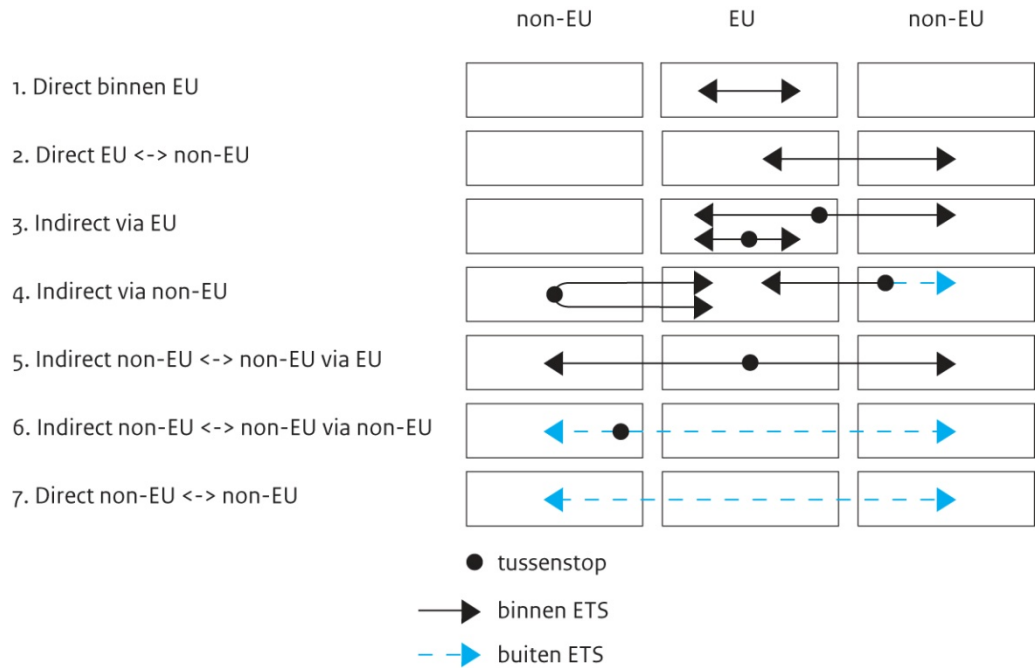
non-EU EU non-EU

1. Direct binnen EU

2. Direct EU <-> non-EU

3. Indirect via EU

4. Indirect via non-EU

5. Indirect non-EU <-> non-EU via EU

6. Indirect non-EU <-> non-EU via non-EU

7. Direct non-EU <-> non-EU

tussenstop

binnen ETS

buiten ETS